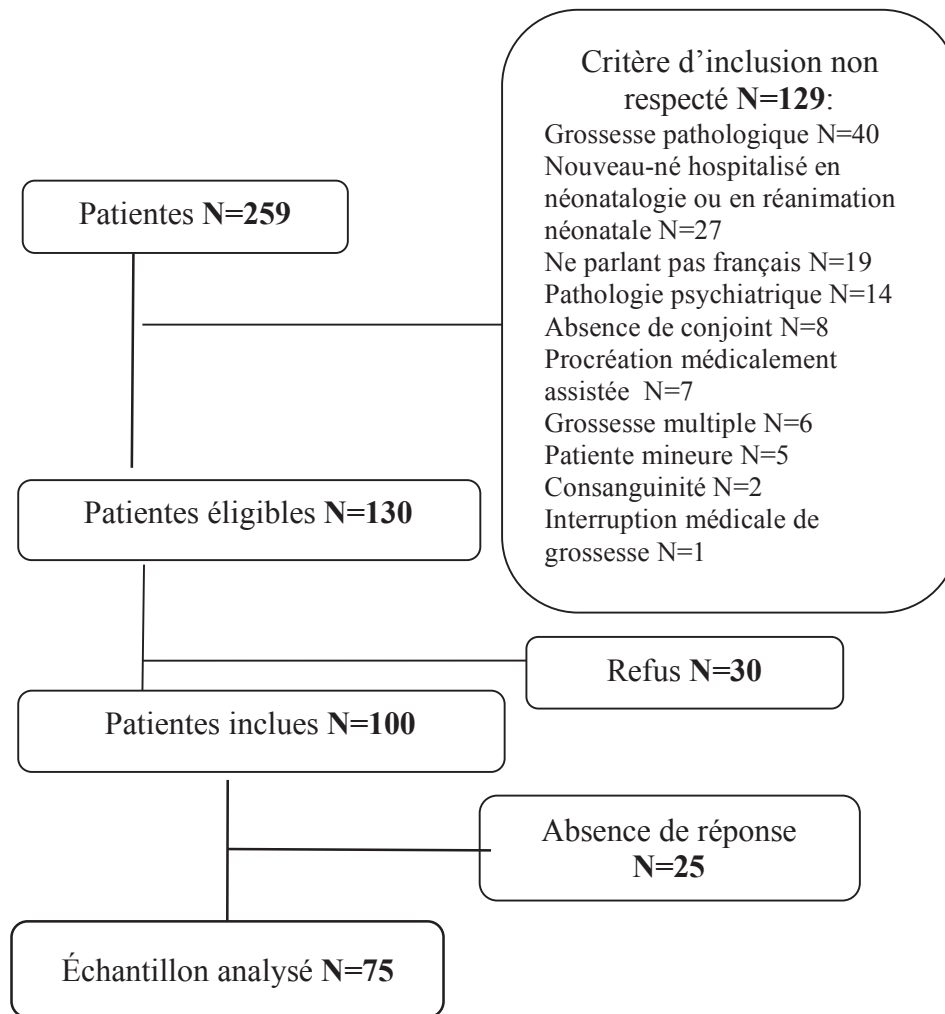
Critère d'inclusion non respecté **N=129**:
Grossesse pathologique N=40
Nouveau-né hospitalisé en néonatalogie ou en réanimation néonatale N=27
Ne parlant pas français N=19
Pathologie psychiatrique N=14
Absence de conjoint N=8
Procréation médicalement assistée N=7
Grossesse multiple N=6
Patiente mineure N=5
Consanguinité N=2
Interruption médicale de grossesse N=1

Patientes **N=259**

Patientes éligibles **N=130**

Refus **N=30**

Patientes inclues **N=100**

Absence de réponse **N=25**

Échantillon analysé **N=75**